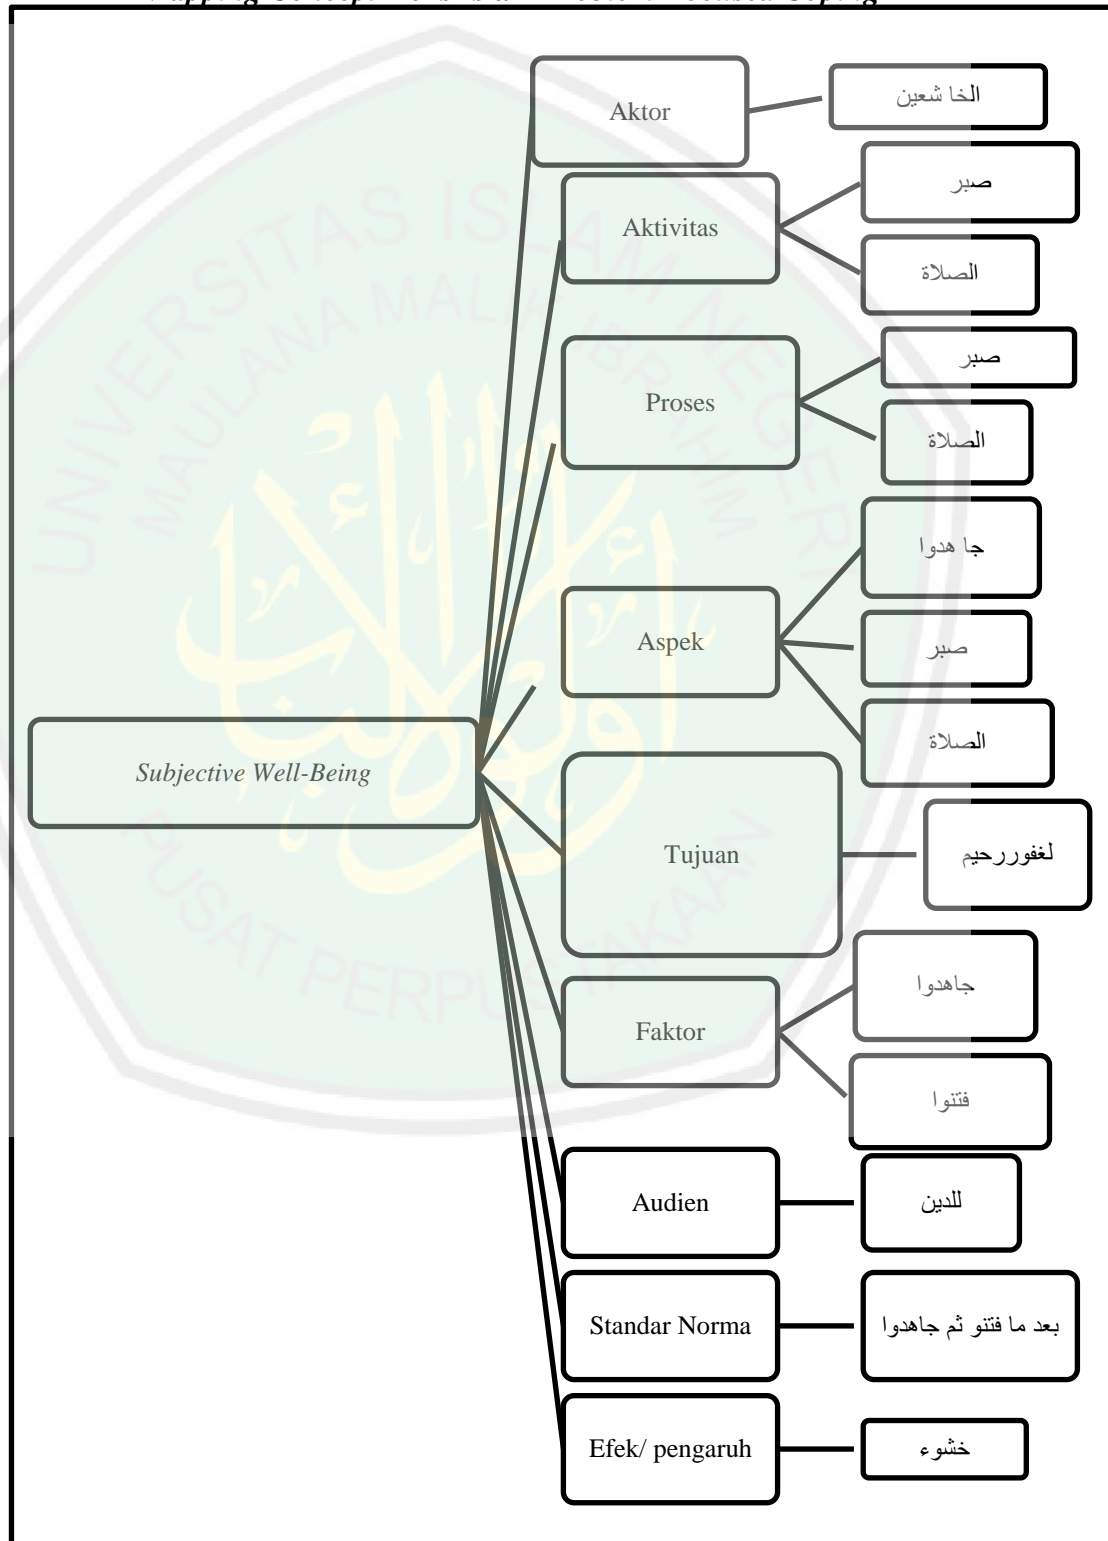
Subjective Well-Being

Aktor
الخا شعين

Aktivitas
صبر
الصلاة

Proses
صبر
الصلاة

Aspek
جا هدوا
صبر
الصلاة

Tujuan
لغفوررحيم

Faktor
جاهدوا
فتنوا

Audien
للدين

Standar Norma
بعد ما فتنو ثم جاهدوا

Efek/ pengaruh
خشوء